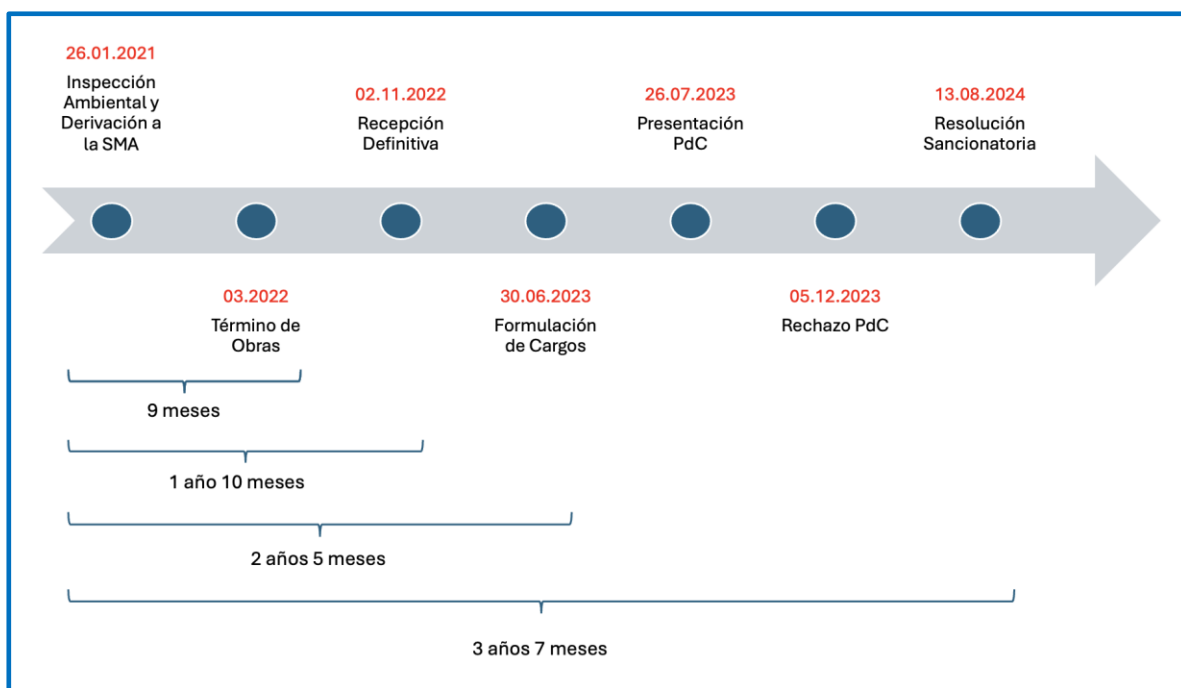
26.01.2021
Inspección Ambiental y Derivación a la SMA

02.11.2022
Recepción Definitiva

26.07.2023
Presentación PdC

13.08.2024
Resolución Sancionatoria

03.2022
Término de Obras

30.06.2023
Formulación de Cargos

05.12.2023
Rechazo PdC

9 meses

1 año 10 meses

2 años 5 meses

3 años 7 meses